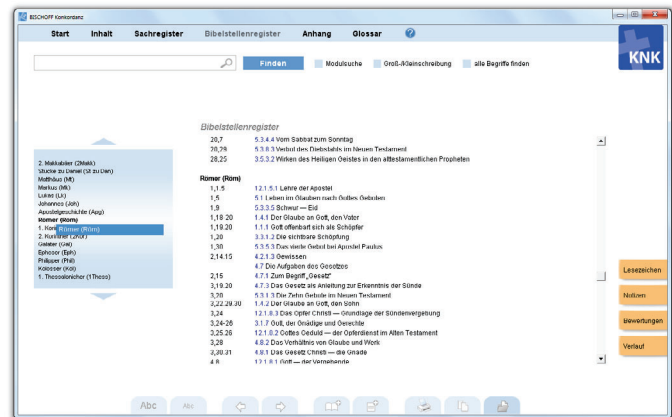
BISCHOFF Konkordanz

Start Inhalt Sachregister Bibelstellenregister Anhang Glossar

Finden Modulsuche Groß-/Kleinschreibung alle Begriffe finden

KNK

2. Makkabäer (2Makk)
Stücke zu Daniel (St zu Dan)
Matthäus (Mt)
Markus (Mk)
Lukas (Lk)
Johannes (Joh)
Apostelgeschichte (Apg)
Römer (Röm)
1. Kori Römer (Röm)
2. Kori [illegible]
Galater (Gal)
Epheser (Eph)
Philipper (Phil)
Kolosser (Kol)
1. Thessalonicher (1Thess)

Bibelstellenregister

20,7 5.3.4.4 Vom Sabbat zum Sonntag
20,29 5.3.8.3 Verbot des Diebstahls im Neuen Testament
28,25 3.5.3.2 Wirken des Heiligen Geistes in den alttestamentlichen Propheten

Römer (Röm)
1,1.5 12.1.5.1 Lehre der Apostel
1,5 5.1 Leben im Glauben nach Gottes Geboten
1,9 5.3.3.5 Schwur — Eid
1,18.20 1.4.1 Der Glaube an Gott, den Vater
1,19.20 1.1.1 Gott offenbart sich als Schöpfer
1,20 3.3.1.2 Die sichtbare Schöpfung
1,30 5.3.5.3 Das vierte Gebot bei Apostel Paulus
2,14.15 4.2.1.3 Gewissen
4.7 Die Aufgaben des Gesetzes
2,15 4.7.1 Zum Begriff „Gesetz"
3,19.20 4.7.3 Das Gesetz als Anleitung zur Erkenntnis der Sünde
3,20 5.3.1.3 Die Zehn Gebote im Neuen Testament
3,22.29.30 1.4.2 Der Glaube an Gott, den Sohn
3,24 12.1.8.3 Das Opfer Christi — Grundlage der Sündenvergebung
3,24-26 3.1.7 Gott, der Gnädige und Gerechte
3,25.26 12.1.8.2 Gottes Geduld — der Opferdienst im Alten Testament
3,28 4.8.2 Das Verhältnis von Glaube und Werk
3,30.31 4.9.1 Das Gesetz Christi — die Gnade
4,8 12.1.8.1 Gott — der Vergebende

Lesezeichen
Notizen
Bewertungen
Verlauf

Abc Abc